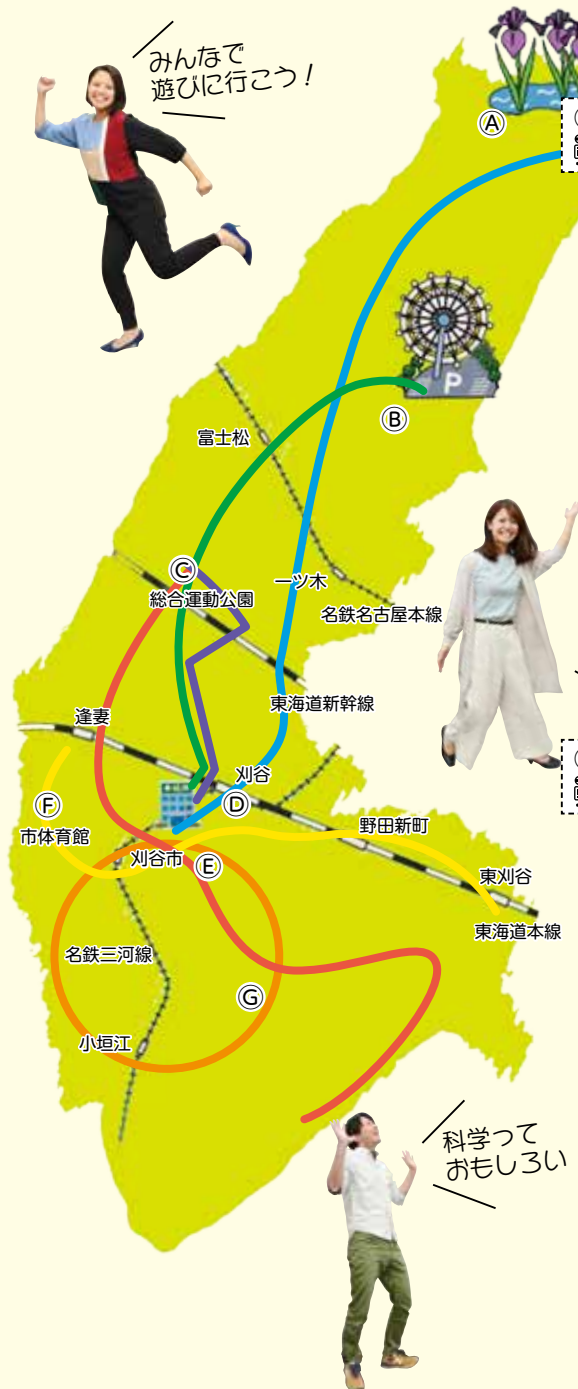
みんなで
遊びに行こう！

Ⓐ

P

Ⓑ

富士松

Ⓒ
総合運動公園

一ツ木

名鉄名古屋本線

東海道新幹線

逢妻

刈谷

Ⓓ

Ⓕ
市体育館

刈谷市

Ⓔ

野田新町

東刈谷

東海道本線

名鉄三河線

Ⓖ

小垣江

科学って
おもしろい